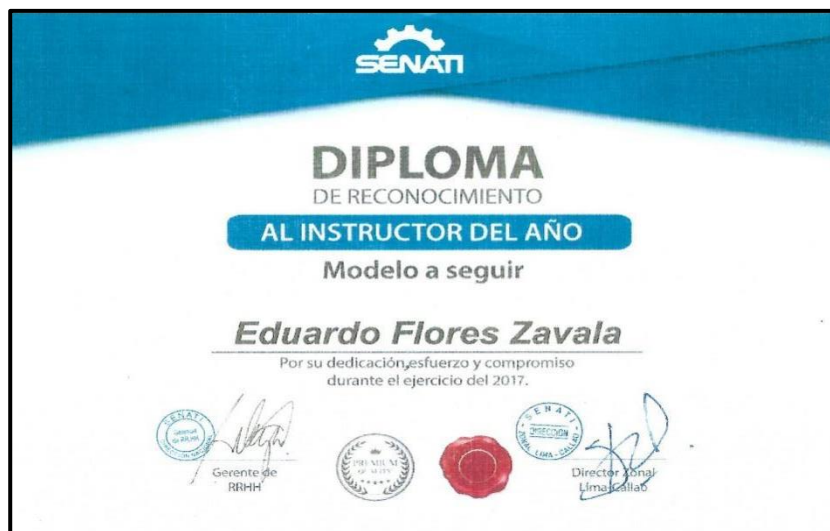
SENATI

DIPLOMA
DE RECONOCIMIENTO

AL INSTRUCTOR DEL AÑO

Modelo a seguir

Eduardo Flores Zavala

Por su dedicación,esfuerzo y compromiso durante el ejercicio del 2017.

SENATI
Gerencia de RRHH
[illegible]

Gerente de RRHH

PREMIUM
QUALITY

SENATI
DIRECCION
ZONAL LIMA - CALLAO

Director Zonal Lima-Callao